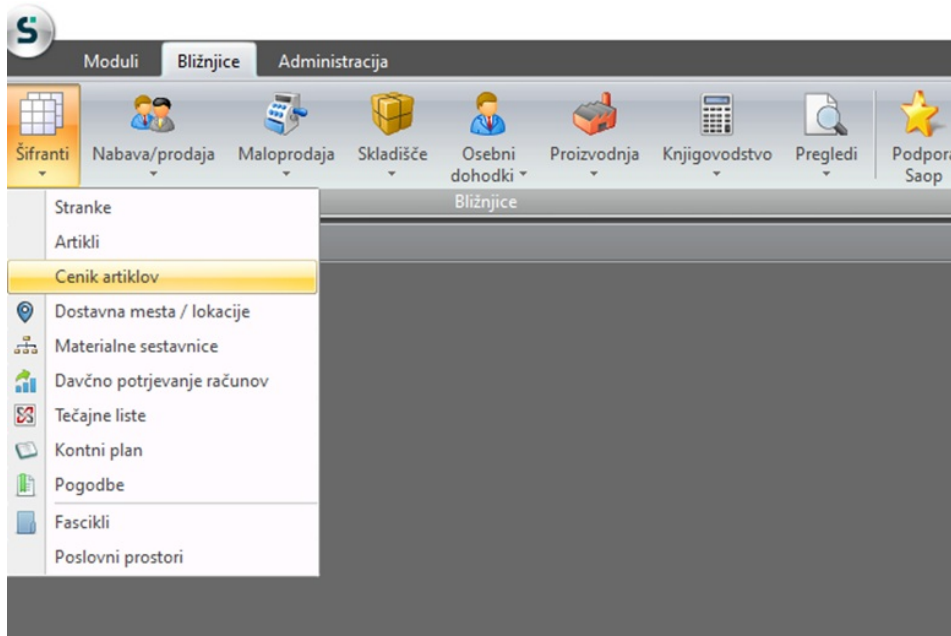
S

Moduli Bližnjice Administracija

Šifranti
Nabava/prodaja
Maloprodaja
Skladišče
Osebni dohodki
Proizvodnja
Knjigovodstvo
Pregledi
Podpora Saop

Bližnjice

Stranke
Artikli
Cenik artiklov
Dostavna mesta / lokacije
Materialne sestavnice
Davčno potrjevanje računov
Tečajne liste
Kontni plan
Pogodbe
Fascikli
Poslovni prostori